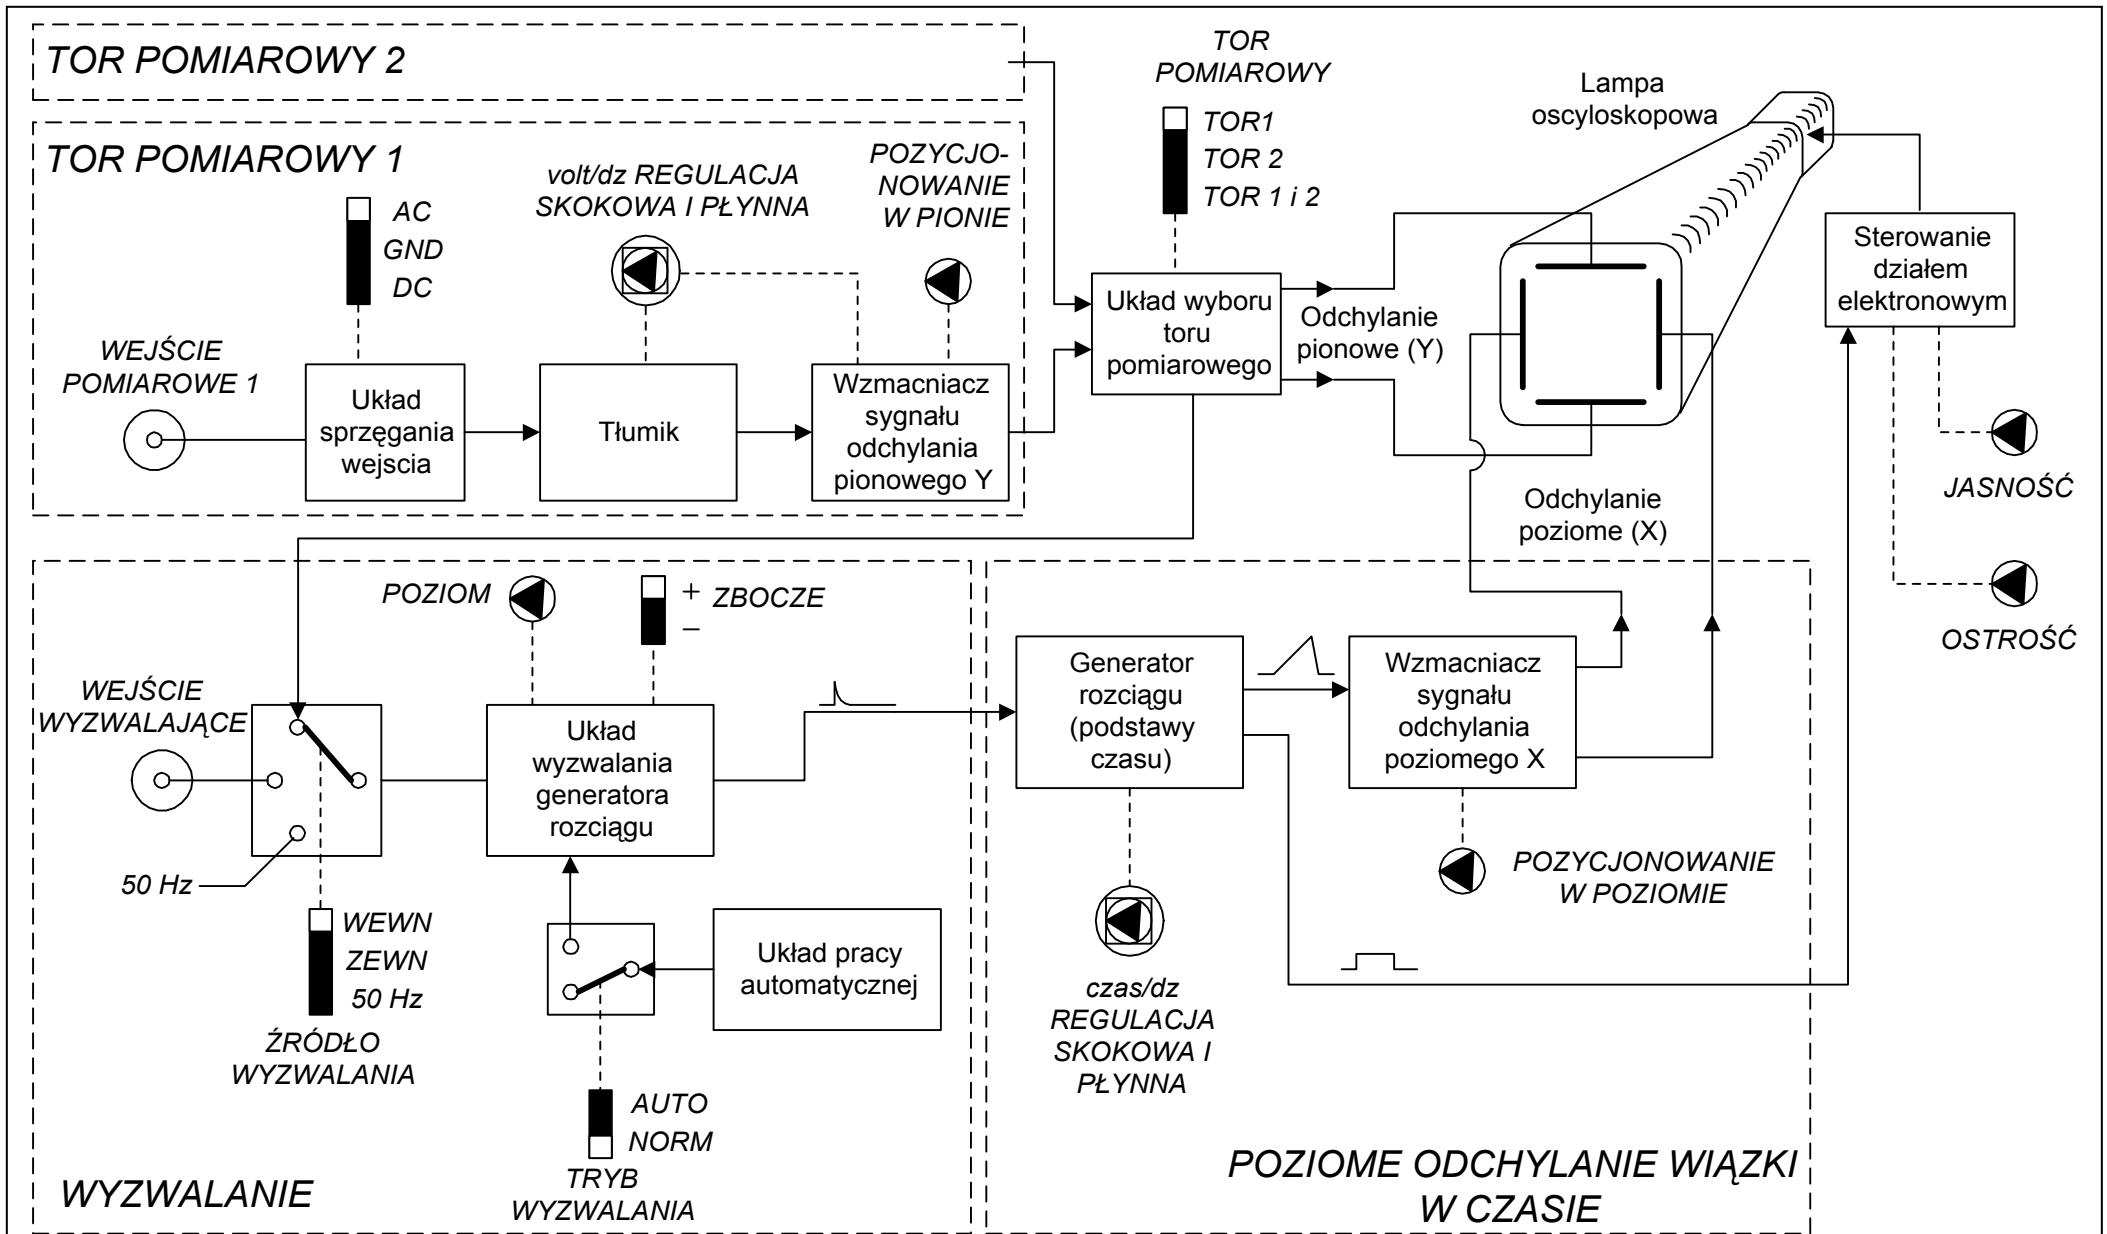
TOR POMIAROWY 2

TOR POMIAROWY

TOR1
TOR 2
TOR 1 i 2

Lampa oscyloskopowa

TOR POMIAROWY 1

volt/dz REGULACJA SKOKOWA I PŁYNNA

POZYCJONOWANIE W PIONIE

AC
GND
DC

WEJŚCIE POMIAROWE 1

Układ sprzęgania wejscia

Tłumik

Wzmacniacz sygnału odchylania pionowego Y

Układ wyboru toru pomiarowego

Odchylanie pionowe (Y)

Sterowanie działem elektronowym

JASNOŚĆ

OSTROŚĆ

Odchylanie poziome (X)

POZIOM

+ ZBOCZE
–

WEJŚCIE WYZWALAJĄCE

Układ wyzwalania generatora rozciągu

Generator rozciągu (podstawy czasu)

Wzmacniacz sygnału odchylania poziomego X

50 Hz

POZYCJONOWANIE W POZIOMIE

WEWN
ZEWN
50 Hz

ŹRÓDŁO WYZWALANIA

Układ pracy automatycznej

czas/dz REGULACJA SKOKOWA I PŁYNNA

AUTO
NORM

TRYB WYZWALANIA

WYZWALANIE

POZIOME ODCHYLANIE WIĄZKI W CZASIE